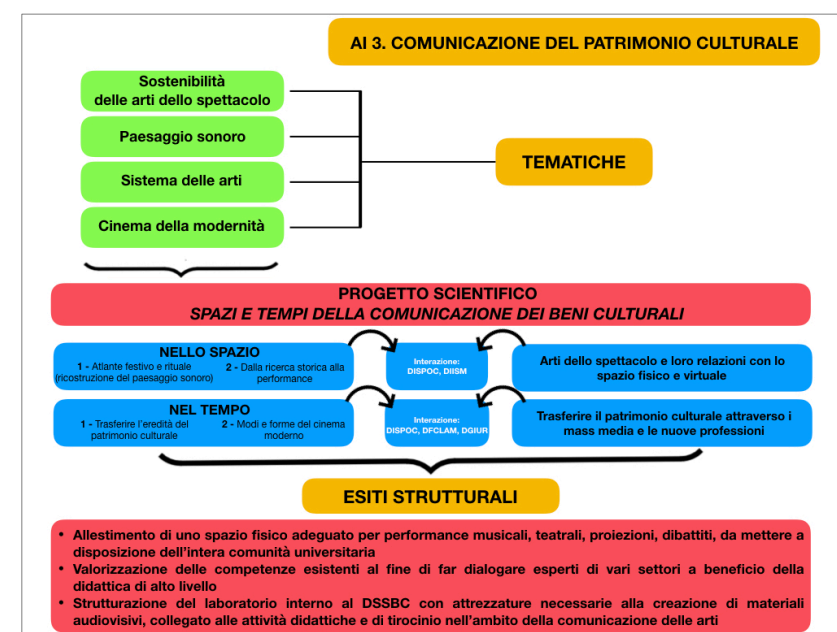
AI 3. COMUNICAZIONE DEL PATRIMONIO CULTURALE

Sostenibilità delle arti dello spettacolo

Paesaggio sonoro

Sistema delle arti

Cinema della modernità

TEMATICHE

PROGETTO SCIENTIFICO
SPAZI E TEMPI DELLA COMUNICAZIONE DEI BENI CULTURALI

NELLO SPAZIO
1 - Atlante festivo e rituale (ricostruzione del paesaggio sonoro)
2 - Dalla ricerca storica alla performance

Interazione: DISPOC, DIISM

Arti dello spettacolo e loro relazioni con lo spazio fisico e virtuale

NEL TEMPO
1 - Trasferire l'eredità del patrimonio culturale
2 - Modi e forme del cinema moderno

Interazione: DISPOC, DFCLAM, DGIUR

Trasferire il patrimonio culturale attraverso i mass media e le nuove professioni

ESITI STRUTTURALI

• Allestimento di uno spazio fisico adeguato per performance musicali, teatrali, proiezioni, dibattiti, da mettere a disposizione dell'intera comunità universitaria
• Valorizzazione delle competenze esistenti al fine di far dialogare esperti di vari settori a beneficio della didattica di alto livello
• Strutturazione del laboratorio interno al DSSBC con attrezzature necessarie alla creazione di materiali audiovisivi, collegato alle attività didattiche e di tirocinio nell'ambito della comunicazione delle arti